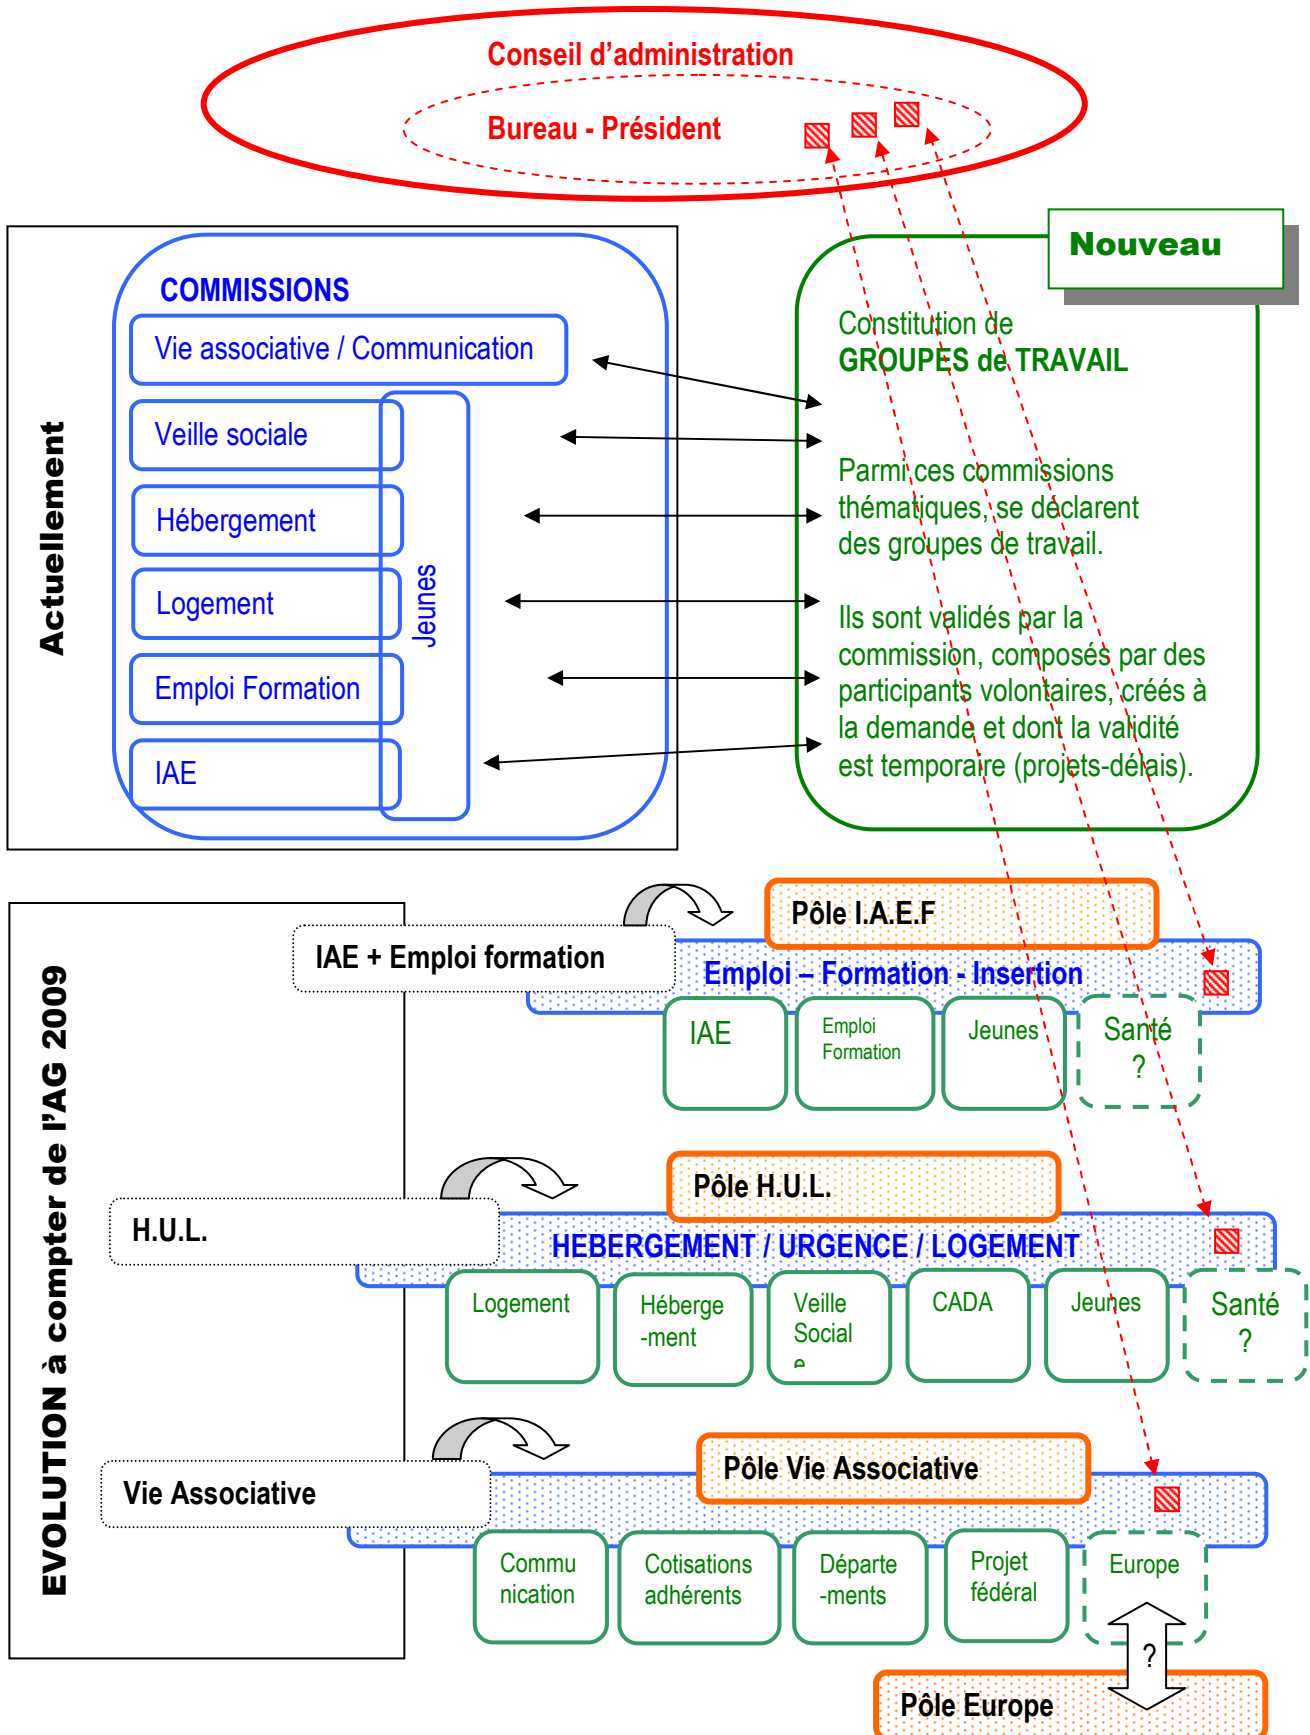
Conseil d'administration

Bureau - Président

Actuellement

COMMISSIONS

Vie associative / Communication

Veille sociale

Hébergement

Logement

Emploi Formation

IAE

Jeunes

Nouveau

Constitution de
GROUPES de TRAVAIL

Parmi ces commissions thématiques, se déclarent des groupes de travail.

Ils sont validés par la commission, composés par des participants volontaires, créés à la demande et dont la validité est temporaire (projets-délais).

EVOLUTION à compter de l'AG 2009

IAE + Emploi formation

Pôle I.A.E.F

Emploi – Formation - Insertion

IAE

Emploi Formation

Jeunes

Santé ?

H.U.L.

Pôle H.U.L.

HEBERGEMENT / URGENCE / LOGEMENT

Logement

Héberge -ment

Veille Social e

CADA

Jeunes

Santé ?

Vie Associative

Pôle Vie Associative

Commu nication

Cotisations adhérents

Départe -ments

Projet fédéral

Europe

?

Pôle Europe